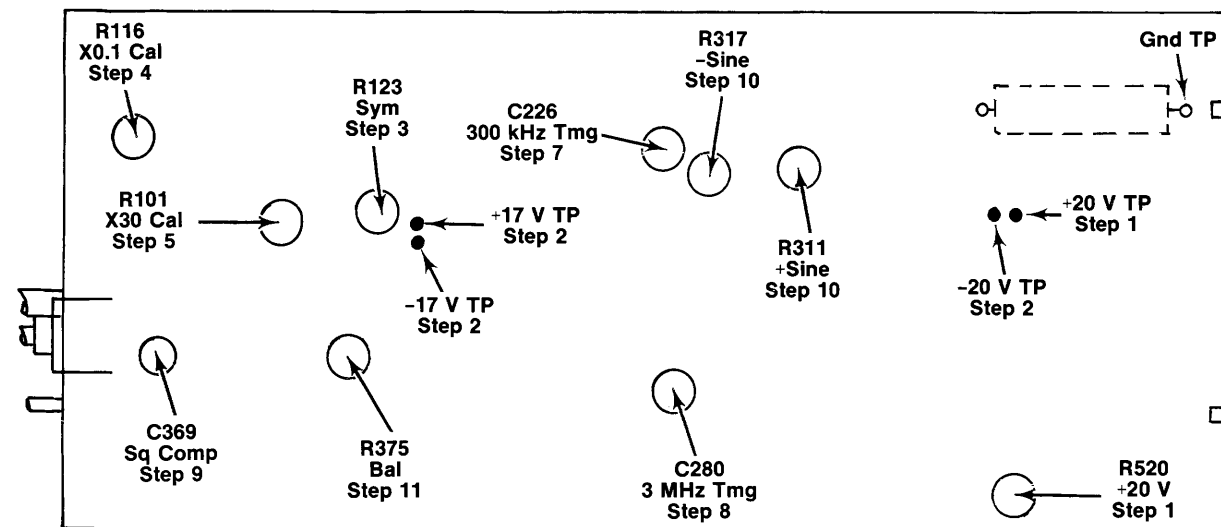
R116
X0.1 Cal
Step 4

R123
Sym
Step 3

C226
300 kHz Tmg
Step 7

R317
-Sine
Step 10

Gnd TP

R101
X30 Cal
Step 5

+17 V TP
Step 2

-17 V TP
Step 2

R311
+Sine
Step 10

+20 V TP
Step 1

-20 V TP
Step 2

C369
Sq Comp
Step 9

R375
Bal
Step 11

C280
3 MHz Tmg
Step 8

R520
+20 V
Step 1